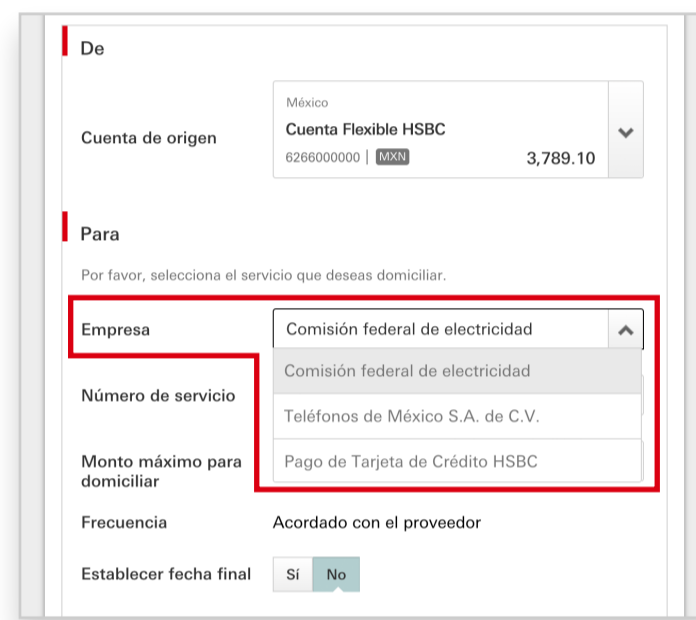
De

Cuenta de origen

México
Cuenta Flexible HSBC
6266000000 | MXN
3,789.10

Para

Por favor, selecciona el servicio que deseas domiciliar.

Empresa
Comisión federal de electricidad

Comisión federal de electricidad
Teléfonos de México S.A. de C.V.
Pago de Tarjeta de Crédito HSBC

Número de servicio

Monto máximo para domiciliar

Frecuencia
Acordado con el proveedor

Establecer fecha final
Sí
No